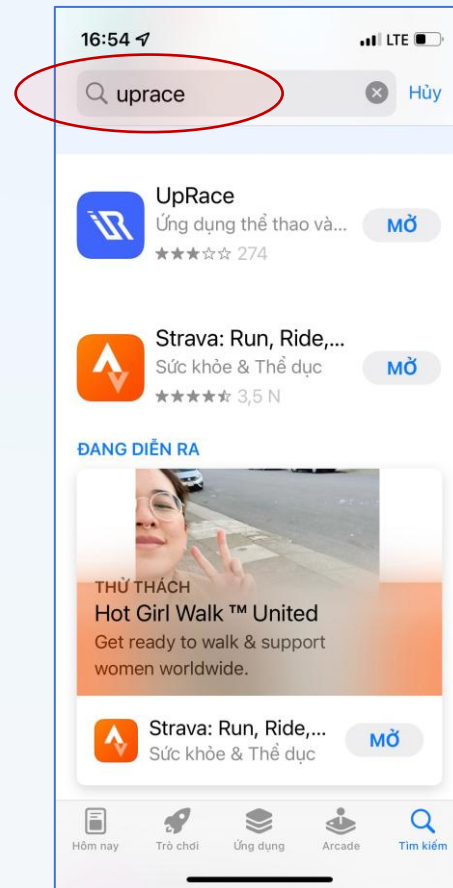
16:54

LTE

uprace

Hủy

UpRace
Ứng dụng thể thao và...
274

MỞ

Strava: Run, Ride,...
Sức khỏe & Thể dục
3,5 N

MỞ

ĐANG DIỄN RA

THỬ THÁCH
Hot Girl Walk ™ United
Get ready to walk & support women worldwide.

Strava: Run, Ride,...
Sức khỏe & Thể dục

MỞ

Hôm nay
Trò chơi
Ứng dụng
Arcade
Tìm kiếm